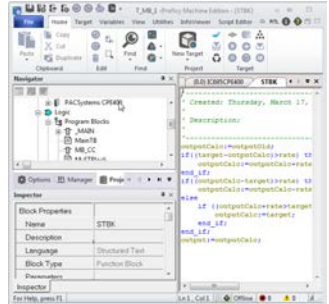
7_MIL1 - Proficy Machine Edition - [STBK]

Home Target Variables View Utilities InfoViewer Script Editor

Copy
Cut
Paste
Duplicate
Clipboard
Edit
Find
New Target
Project
Target

Navigator
PACSystems CPE400
Logic
Program Blocks
_MAIN
MainTB
MB_CC
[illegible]

Options Manager Proje

Inspector
Block Properties
| | |
|---|---|
| Name | STBK |
| Description | |
| Language | Structured Text |
| Block Type | Function Block |
| Parameters | |

Inspector

(0,0) IC695CPE400 STBK

Created: Thursday, March 17,

Description:

outputCalc:=outputOld;
if((target-outputCalc)>rate) th
outputCalc:=outputCalc+rat
end_if;
if((outputCalc-target)>rate) th
outputCalc:=outputCalc-rat
else
if ((outputCalc-rate)<target
outputCalc:=target;
end_if;
end_if;
output:=outputCalc;

For Help, press F1
Ln 1, Col 1
Offline